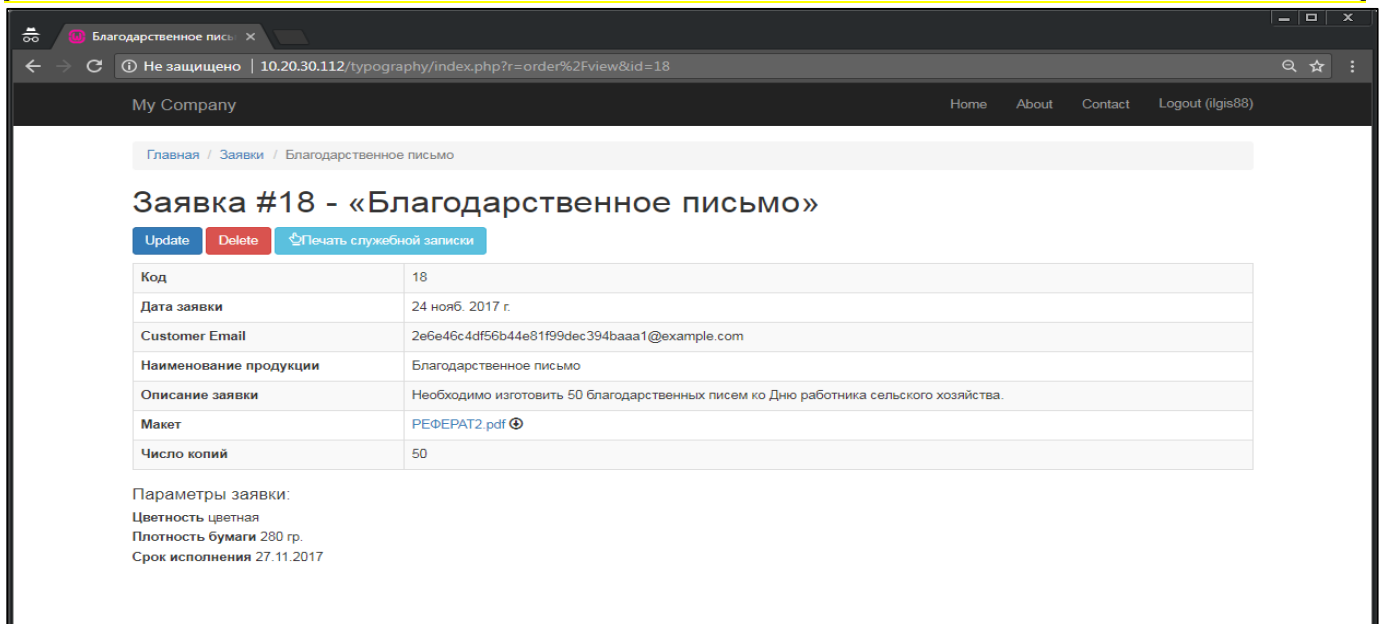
Благодарственное пись ×

Не защищено | 10.20.30.112/typography/index.php?r=order%2Fview&id=18

My Company

Home About Contact Logout (ilgis88)

Главная / Заявки / Благодарственное письмо

Заявка #18 - «Благодарственное письмо»

Update Delete Печать служебной записки

| Код | 18 |
|---|---|
| Дата заявки | 24 нояб. 2017 г. |
| Customer Email | 2e6e46c4df56b44e81f99dec394baaa1@example.com |
| Наименование продукции | Благодарственное письмо |
| Описание заявки | Необходимо изготовить 50 благодарственных писем ко Дню работника сельского хозяйства. |
| Макет | РЕФЕРАТ2.pdf |
| Число копий | 50 |

Параметры заявки:

Цветность цветная
Плотность бумаги 280 гр.
Срок исполнения 27.11.2017